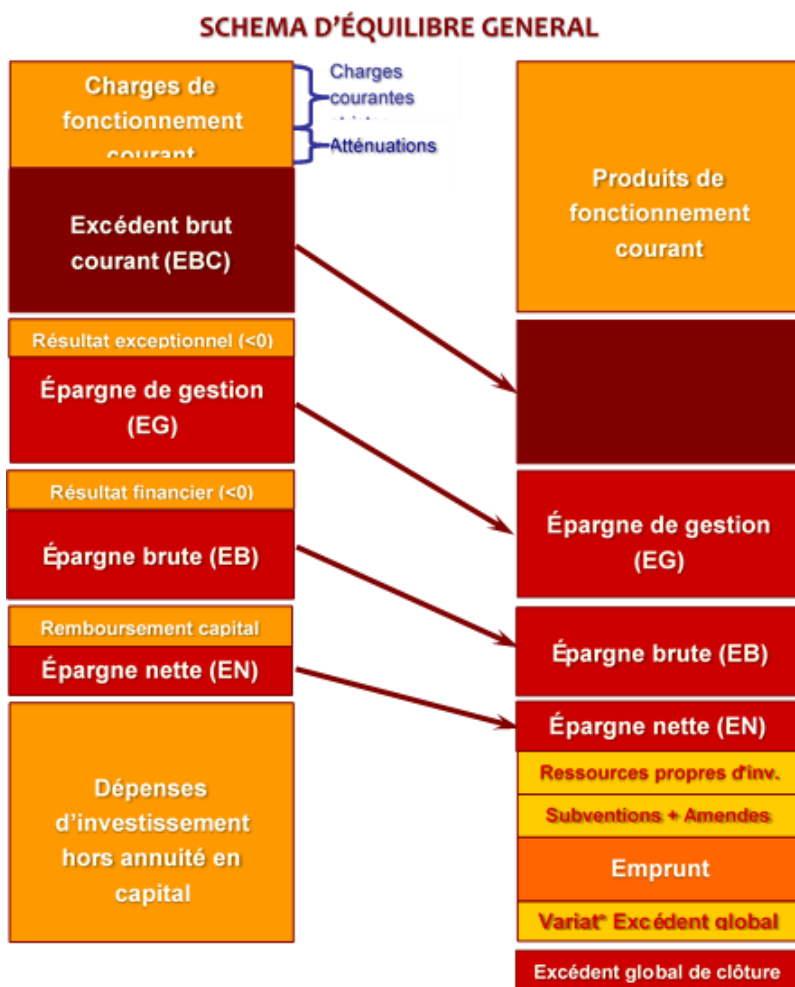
SCHEMA D'ÉQUILIBRE GENERAL

Charges de fonctionnement courant

Charges courantes

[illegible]

Atténuations

Excédent brut courant (EBC)

Résultat exceptionnel (<0)

Épargne de gestion (EG)

Résultat financier (<0)

Épargne brute (EB)

Remboursement capital

Épargne nette (EN)

Dépenses d'investissement hors annuité en capital

Produits de fonctionnement courant

Épargne de gestion (EG)

Épargne brute (EB)

Épargne nette (EN)

Ressources propres d'inv.

Subventions + Amendes

Emprunt

Variat° Excédent global

Excédent global de clôture